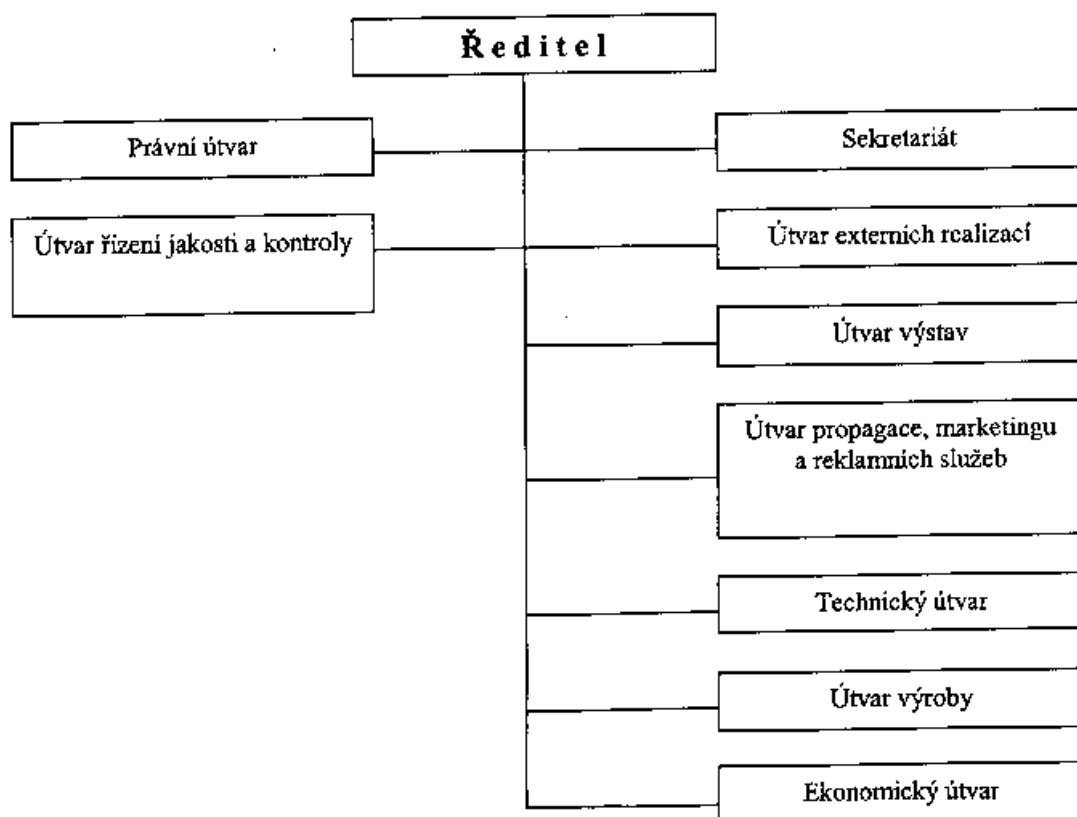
Ředitel

Právní útvar

Útvar řízení jakosti a kontroly

Sekretariát

Útvar externích realizací

Útvar výstav

Útvar propagace, marketingu a reklamních služeb

Technický útvar

Útvar výroby

Ekonomický útvar